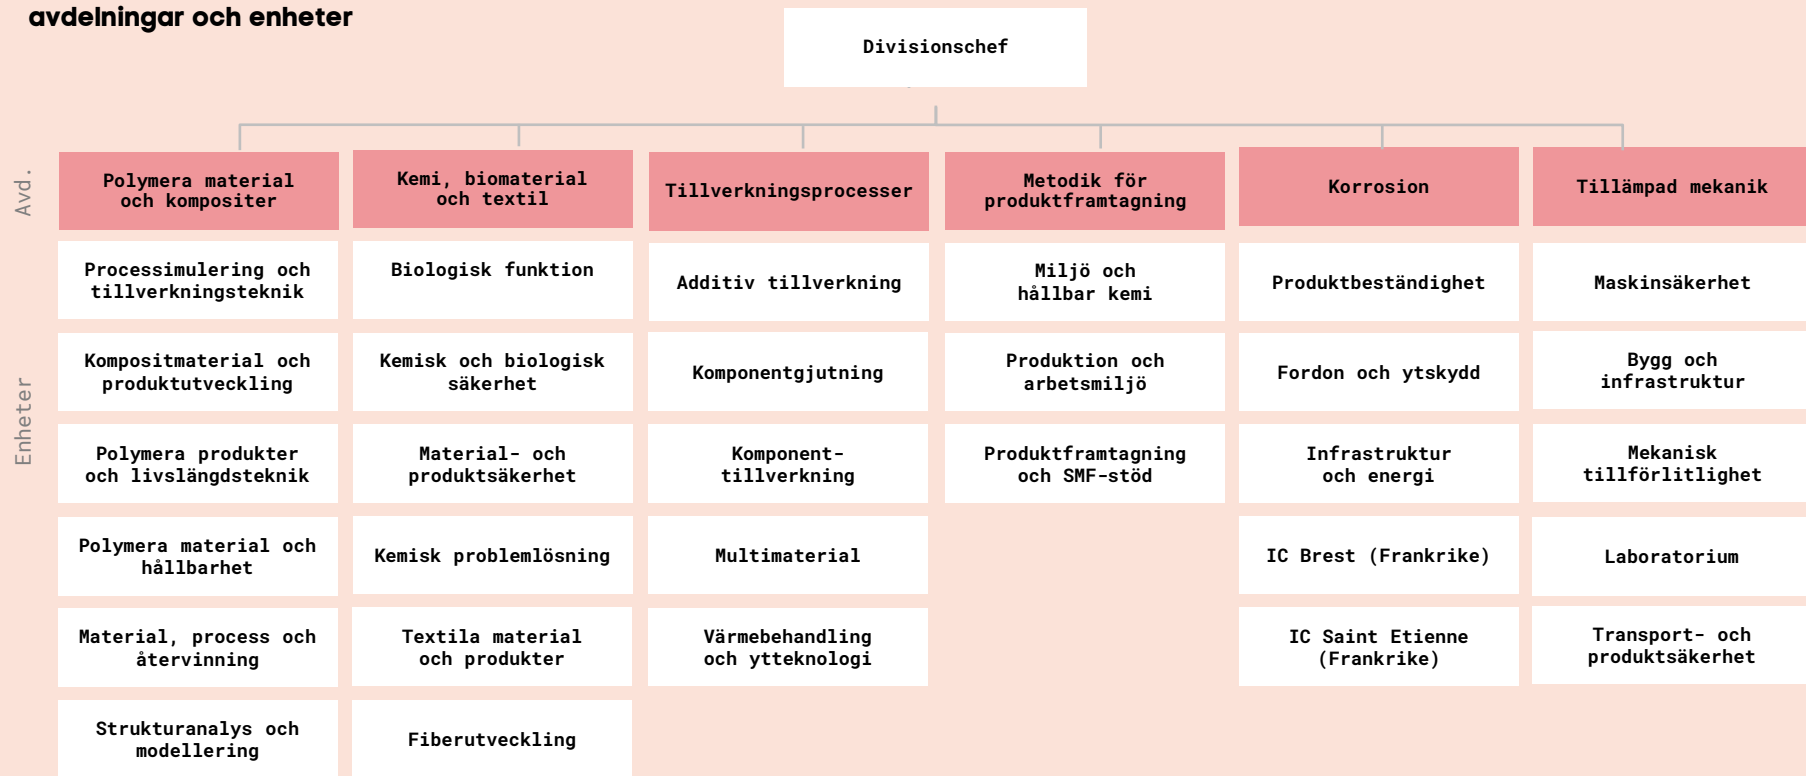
avdelningar och enheter

Divisionschef

Avd.

Enheter

Polymera material och kompositer

Processimulering och tillverkningsteknik

Kompositmaterial och produktutveckling

Polymera produkter och livslängdsteknik

Polymera material och hållbarhet

Material, process och återvinning

Strukturanalys och modellering

Kemi, biomaterial och textil

Biologisk funktion

Kemisk och biologisk säkerhet

Material- och produktsäkerhet

Kemisk problemlösning

Textila material och produkter

Fiberutveckling

Tillverkningsprocesser

Additiv tillverkning

Komponentgjutning

Komponent-tillverkning

Multimaterial

Värmebehandling och ytteknologi

Metodik för produktframtagning

Miljö och hållbar kemi

Produktion och arbetsmiljö

Produktframtagning och SMF-stöd

Korrosion

Produktbeständighet

Fordon och ytskydd

Infrastruktur och energi

IC Brest (Frankrike)

IC Saint Etienne (Frankrike)

Tillämpad mekanik

Maskinsäkerhet

Bygg och infrastruktur

Mekanisk tillförlitlighet

Laboratorium

Transport- och produktsäkerhet